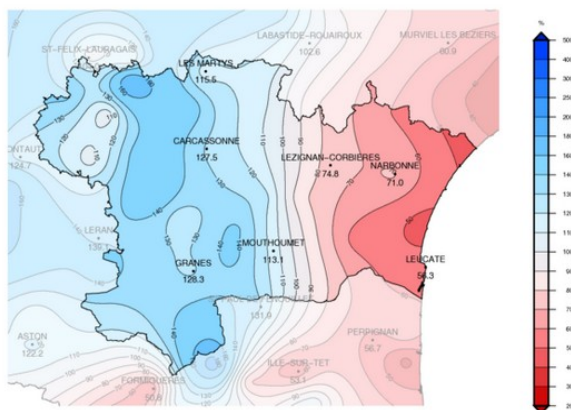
ST-FELIX-LAURAGAIS
LES MARTYS
115.5
LABASTIDE-ROUAIROUX
102.6
MURVIEL LES BEZIERS
80.9
CONTAUT
124.7
CARCASSONNE
127.5
LEZIGNAN-CORBIERES
74.8
NARBONNE
71.0
LERAN
135.1
MOUTHOUMET
113.1
GRANES
128.3
LEUCATE
56.3
131.9
ASTON
122.2
PERPIGNAN
56.7
ILLE-SUR-TET
53.1
FORMIGUERES
50.6
%
500
400
300
250
200
180
160
140
120
110
100
90
80
70
60
50
40
30
20